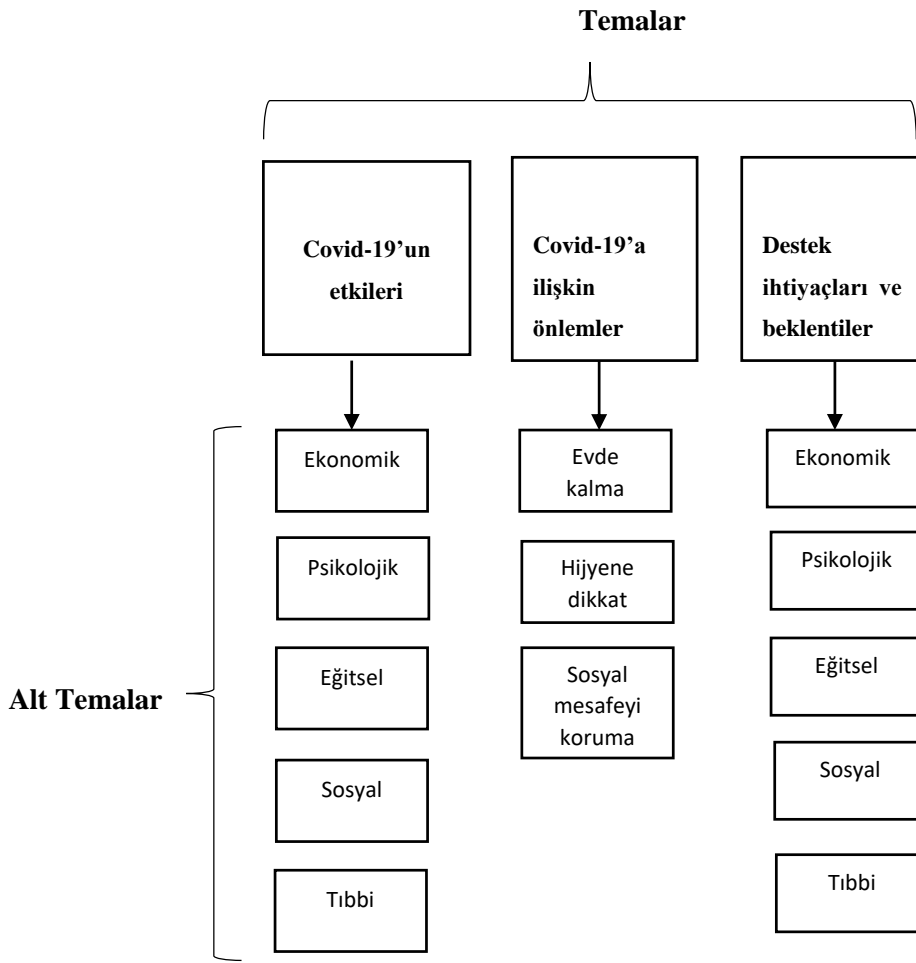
Temalar

Covid-19'un etkileri

Covid-19'a ilişkin önlemler

Destek ihtiyaçları ve beklentiler

Ekonomik

Psikolojik

Eğitsel

Sosyal

Tıbbi

Evde kalma

Hijyene dikkat

Sosyal mesafeyi koruma

Ekonomik

Psikolojik

Eğitsel

Sosyal

Tıbbi

Alt Temalar